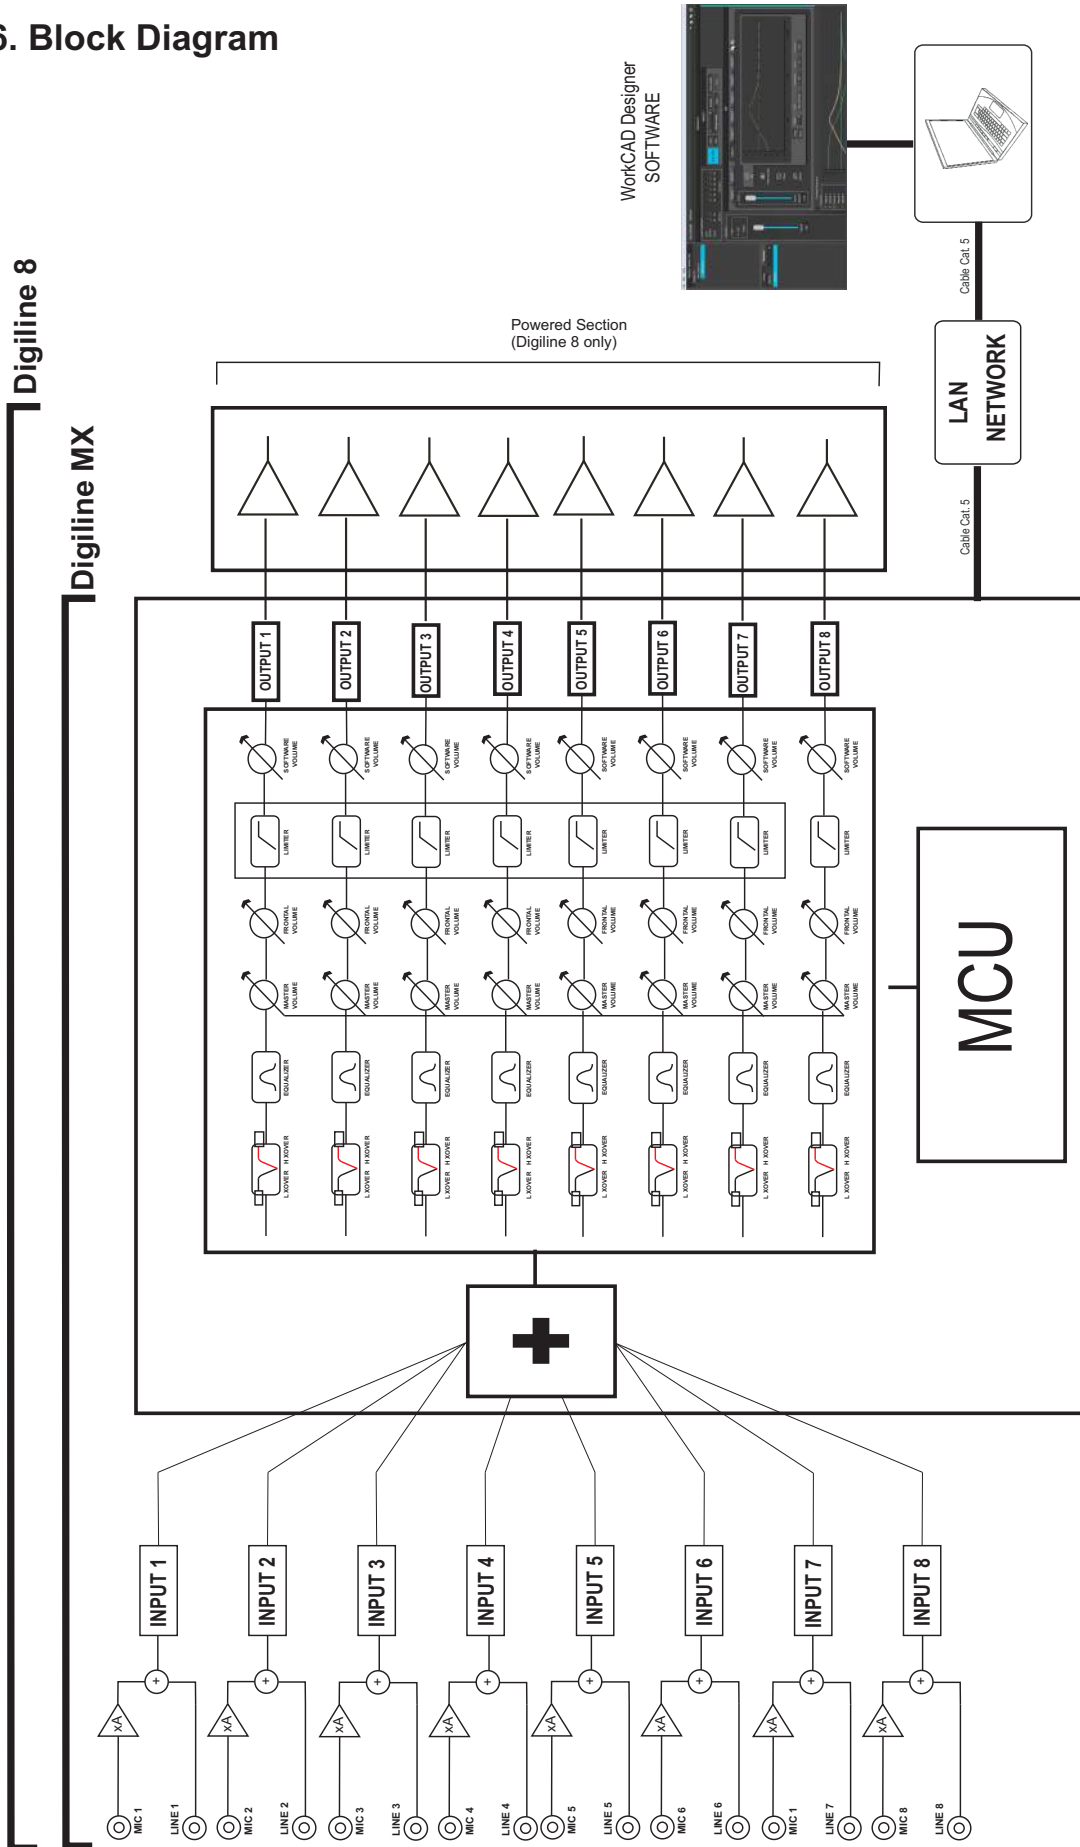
6. Block Diagram

Digiline 8

Digiline MX

WorkCAD Designer SOFTWARE

Cable Cat. 5

LAN NETWORK

Cable Cat. 5

Powered Section (Digiline 8 only)

OUTPUT 1
OUTPUT 2
OUTPUT 3
OUTPUT 4
OUTPUT 5
OUTPUT 6
OUTPUT 7
OUTPUT 8

SOFTWARE VOLUME
SOFTWARE VOLUME
SOFTWARE VOLUME
SOFTWARE VOLUME
SOFTWARE VOLUME
SOFTWARE VOLUME
SOFTWARE VOLUME
SOFTWARE VOLUME

LIMITER
LIMITER
LIMITER
LIMITER
LIMITER
LIMITER
LIMITER
LIMITER

FRONTAL VOLUME
FRONTAL VOLUME
FRONTAL VOLUME
FRONTAL VOLUME
FRONTAL VOLUME
FRONTAL VOLUME
FRONTAL VOLUME
FRONTAL VOLUME

MASTER VOLUME
MASTER VOLUME
MASTER VOLUME
MASTER VOLUME
MASTER VOLUME
MASTER VOLUME
MASTER VOLUME
MASTER VOLUME

EQUALIZER
EQUALIZER
EQUALIZER
EQUALIZER
EQUALIZER
EQUALIZER
EQUALIZER
EQUALIZER

L XOVER H XOVER
L XOVER H XOVER
L XOVER H XOVER
L XOVER H XOVER
L XOVER H XOVER
L XOVER H XOVER
L XOVER H XOVER
L XOVER H XOVER

MCU

INPUT 1
INPUT 2
INPUT 3
INPUT 4
INPUT 5
INPUT 6
INPUT 7
INPUT 8

xA
xA
xA
xA
xA
xA
xA
xA

MIC 1 LINE 1
MIC 2 LINE 2
MIC 3 LINE 3
MIC 4 LINE 4
MIC 5 LINE 5
MIC 6 LINE 6
MIC 1 LINE 7
MIC 8 LINE 8